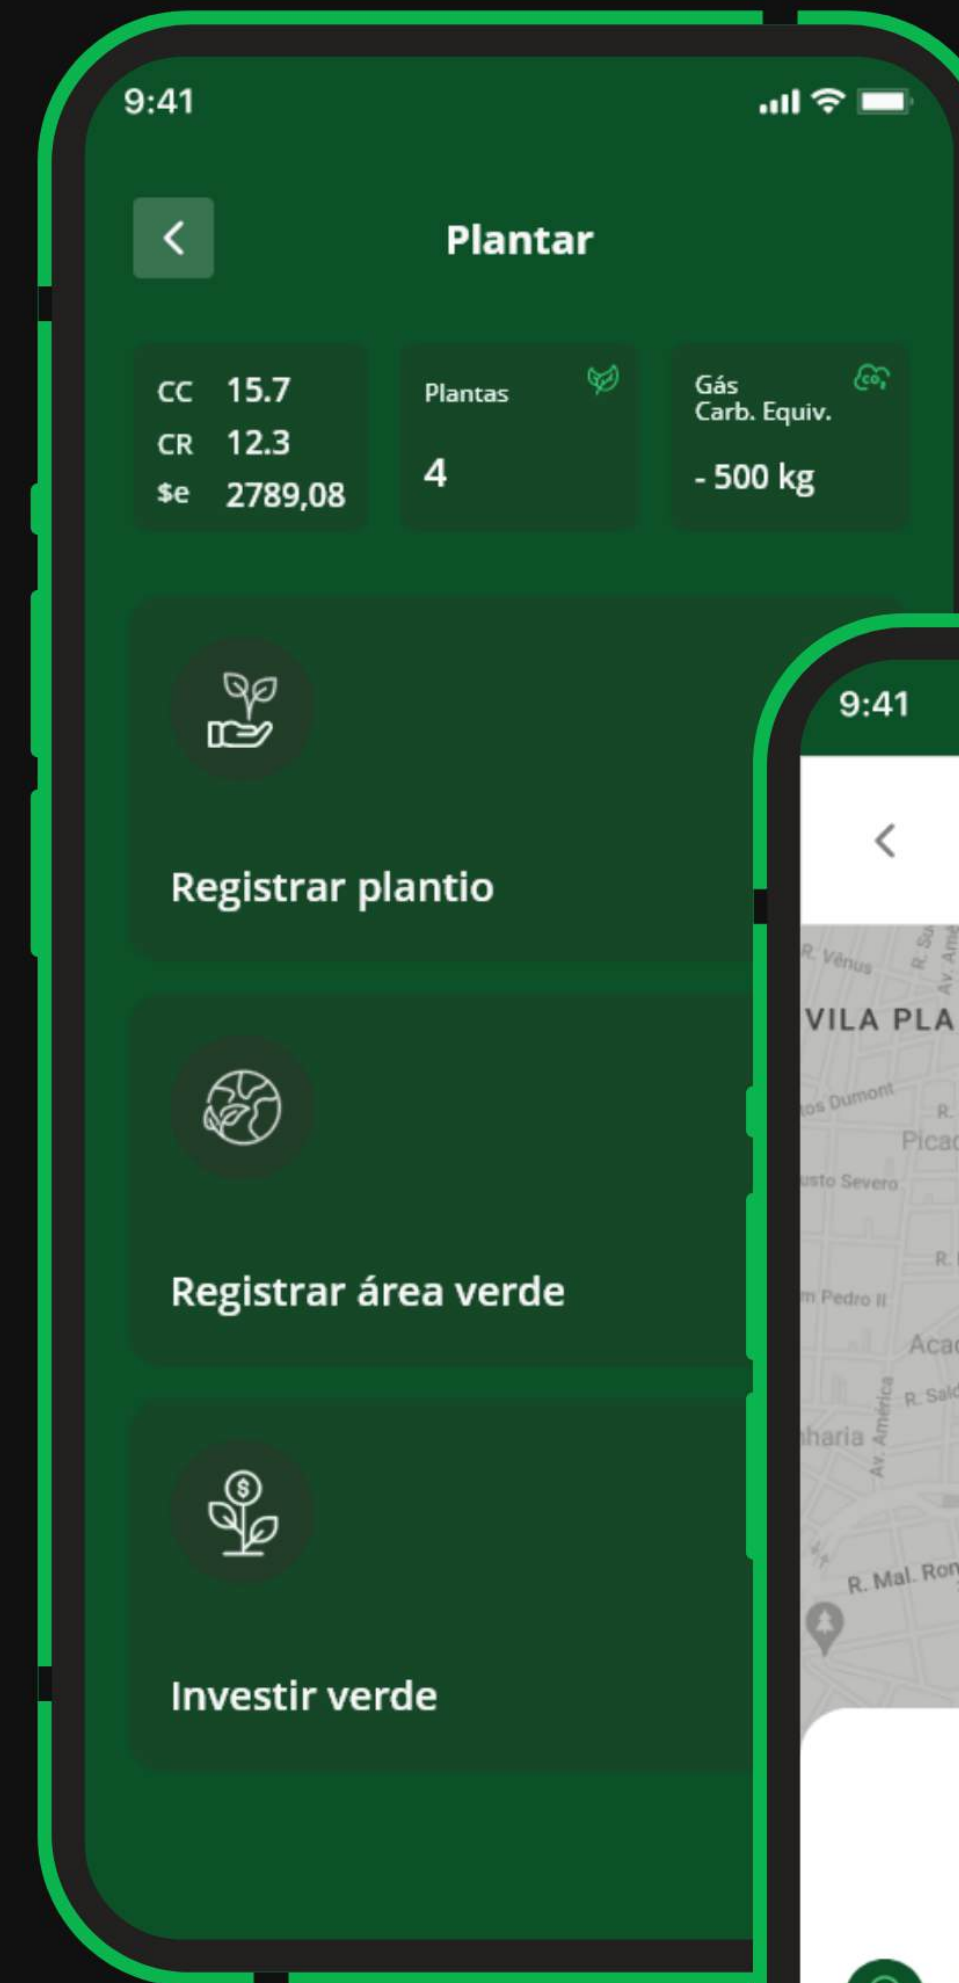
9:41

Plantar

CC 15.7
CR 12.3
$e 2789,08

Plantas
4

Gás
Carb. Equiv.
- 500 kg

Registrar plantio

Registrar área verde

Investir verde

9:41

R. Vênus
R. Su
Av. Amé
VILA PLA
os Dumont
R.
Picac
usto Severo
R.
m Pedro II
Acad
R. Sal
haria
Av. América
R. Mal. Ron